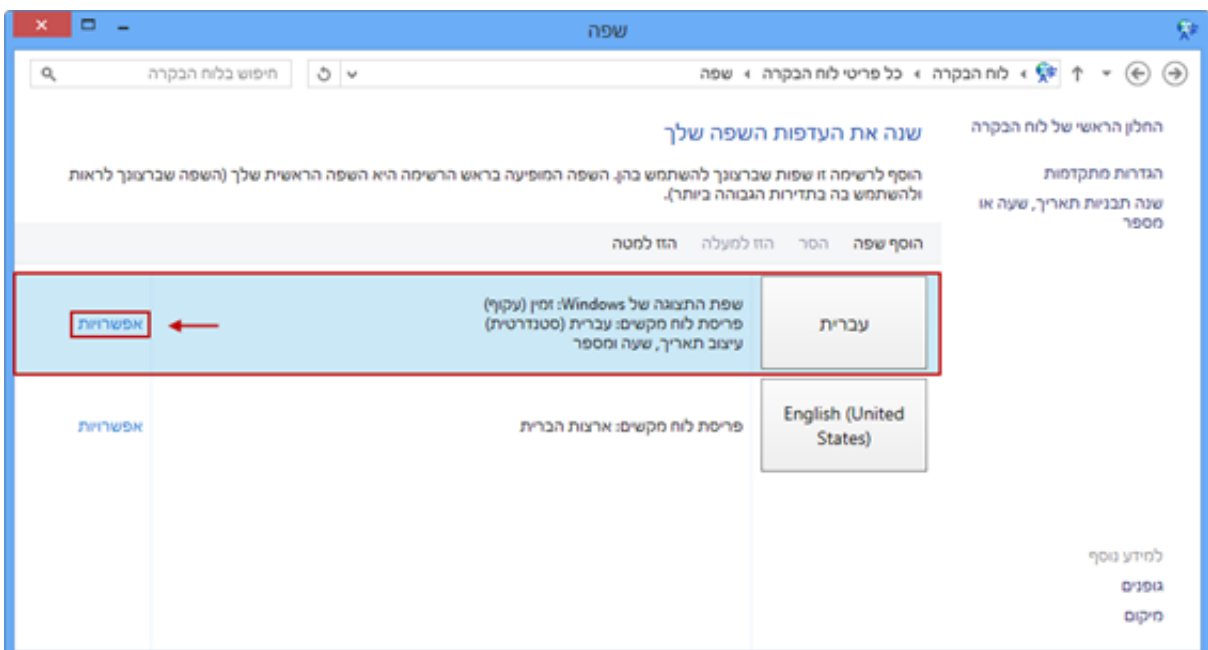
שפה

לוח הבקרה › כל פריטי לוח הבקרה › שפה

חיפוש בלוח הבקרה

החלון הראשי של לוח הבקרה

הגדרות מתקדמות

שנה תבנית תאריך, שעה או מספר

שנה את העדפות השפה שלך

הוסף לרשימה זו שפות שברצונך להשתמש בהן. השפה המופיעה בראש הרשימה היא השפה הראשית שלך (השפה שברצונך לראות ולהשתמש בה בתדירות הגבוהה ביותר).

הוסף שפה הסר הזז למעלה הזז למטה

עברית

שפת התצוגה של Windows: זמין (עקוף)
פריסת לוח מקשים: עברית (סטנדרטית)
עיצוב תאריך, שעה ומספר

אפשרויות

English (United States)

פריסת לוח מקשים: ארצות הברית

אפשרויות

למידע נוסף

גופנים

מיקום